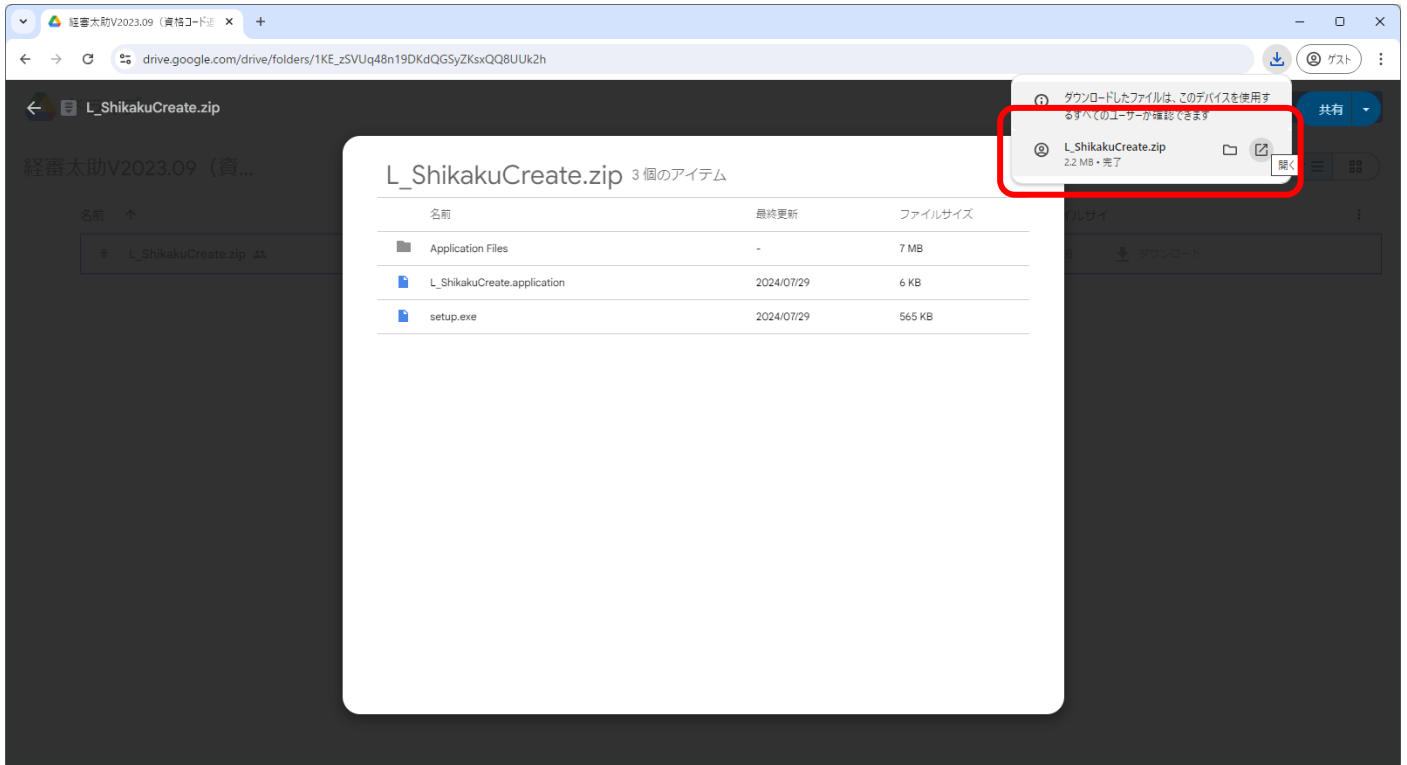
経審太助V2023.09（資格コード追

drive.google.com/drive/folders/1KE_zSVUq48n19DKdQGSyZKsxQQ8UUk2h

ゲスト

L_ShikakuCreate.zip

共有

経審太助V2023.09（資...

名前

L_ShikakuCreate.zip

ダウンロード

ダウンロードしたファイルは、このデバイスを使用するすべてのユーザーが確認できます

L_ShikakuCreate.zip
2.2 MB • 完了

開く

L_ShikakuCreate.zip 3 個のアイテム

| 名前 | 最終更新 | ファイルサイズ |
|---|---|---|
| Application Files | - | 7 MB |
| L_ShikakuCreate.application | 2024/07/29 | 6 KB |
| setup.exe | 2024/07/29 | 565 KB |